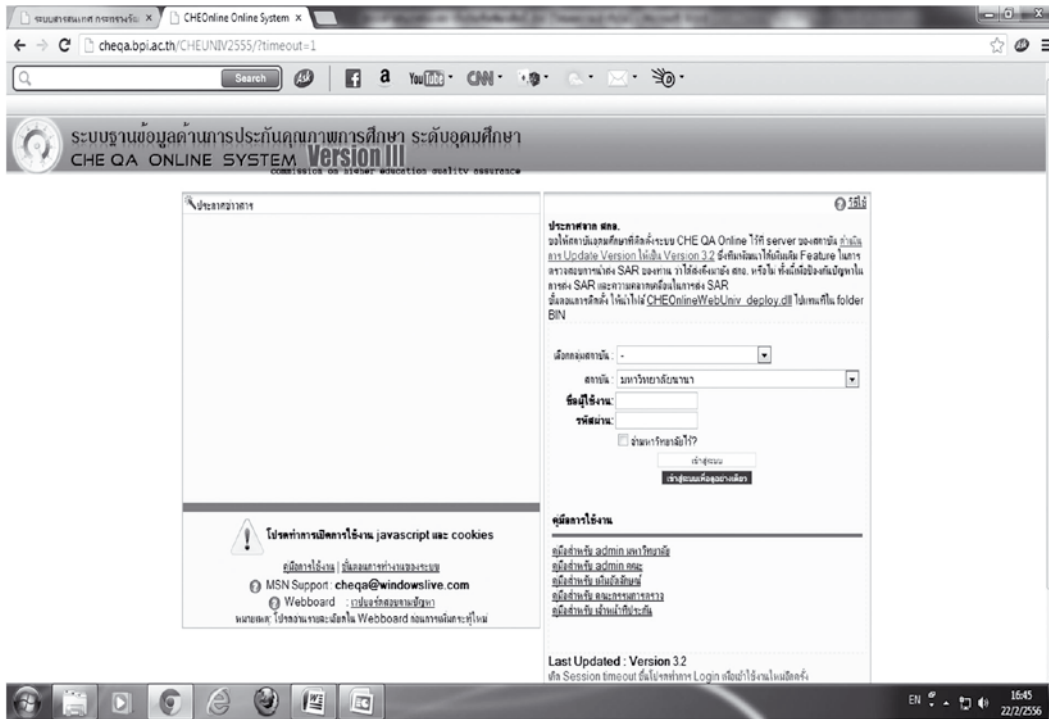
ระบบสารสนเทศ กระทรวงวัฒ ×   CHEOnline Online System ×

cheqa.bpi.ac.th/CHEUNIV2555/?timeout=1

Search

ระบบฐานข้อมูลด้านการประกันคุณภาพการศึกษา ระดับอุดมศึกษา
CHE QA ONLINE SYSTEM Version III
commission on higher education quality assurance

ประกาศข่าวสาร

วิธีใช้

ประกาศจาก สกอ.
ขอให้สถาบันอุดมศึกษาที่ติดตั้งระบบ CHE QA Online ไว้ที่ server ของสถาบัน กำหนดการ Update Version ให้เป็น Version 3.2 ซึ่งมีการพัฒนาให้เพิ่มเติม Feature ในการตรวจสอบการนำส่ง SAR ของตนเอง ว่าได้ส่งถึงมายัง สกอ. หรือไม่ ทั้งนี้เพื่อป้องกันปัญหาในการส่ง SAR และความคลาดเคลื่อนในการส่ง SAR
ขั้นตอนการติดตั้ง ให้นำไฟล์ CHEOnlineWebUniv_deploy.dll ไปแทนที่ใน folder BIN

เลือกกลุ่มสถาบัน : -
สถาบัน : มหาวิทยาลัยนานา
ชื่อผู้ใช้งาน:
รหัสผ่าน:
จำมหาวิทยาลัยไว้?
เข้าสู่ระบบ
เข้าสู่ระบบเพื่อดูอย่างเดียว

โปรดทำการเปิดการใช้งาน javascript และ cookies

คู่มือการใช้งาน | ขั้นตอนการทำงานของระบบ
MSN Support : cheqa@windowslive.com
Webboard : เว็บบอร์ดตอบคำถามปัญหา
หมายเหตุ: โปรดอ่านกระทู้และเลือกใน Webboard ก่อนการตั้งกระทู้ใหม่

คู่มือการใช้งาน

คู่มือสำหรับ admin มหาวิทยาลัย
คู่มือสำหรับ admin คณะ
คู่มือสำหรับ ผู้ใช้งานทั่วไป
คู่มือสำหรับ คณะกรรมการตรวจ
คู่มือสำหรับ เจ้าหน้าที่ประเมิน

Last Updated : Version 3.2
แก้ Session timeout ขึ้นโปรดทำการ Login เพื่อเข้าใช้งานใหม่อีกครั้ง

EN 16:45 22/2/2556